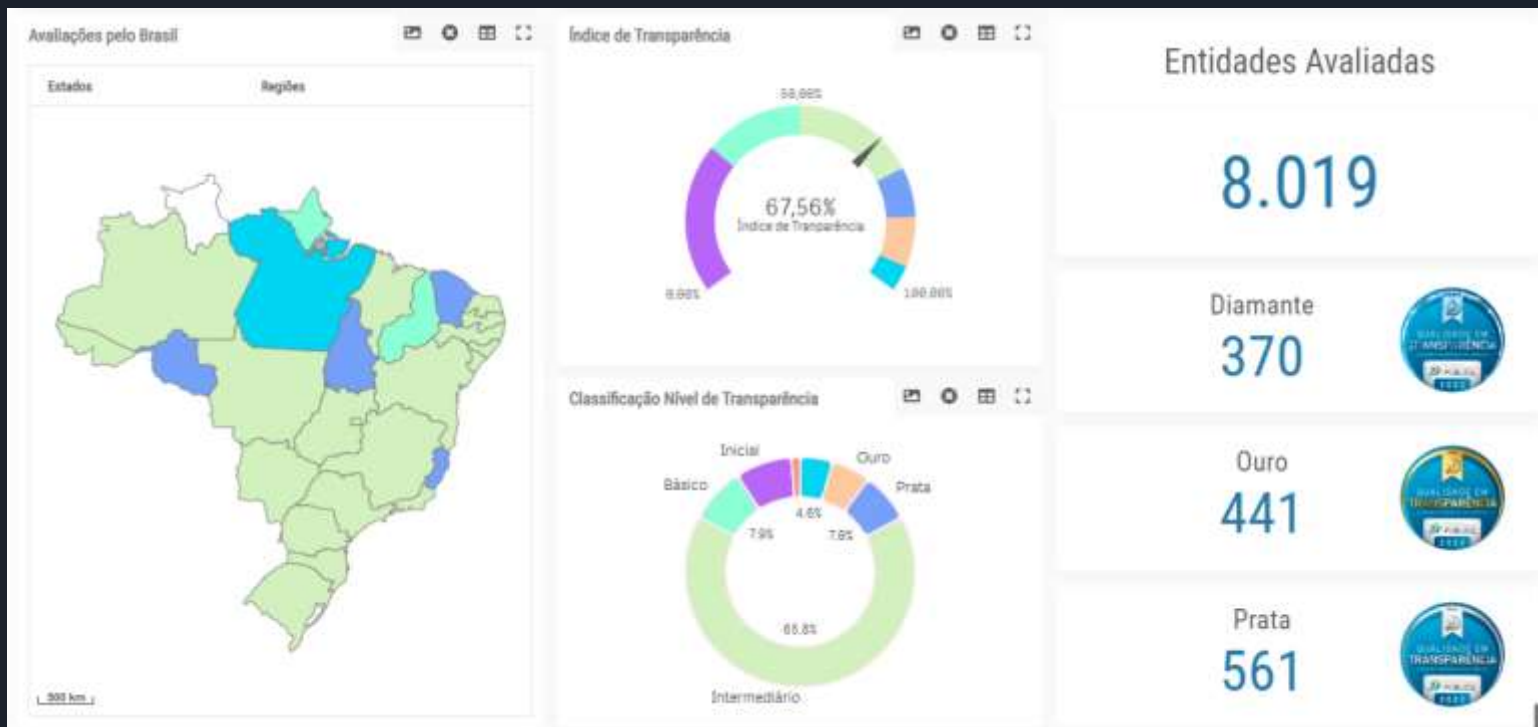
Avaliações pelo Brasil

Estados

Regiões

500 km

Índice de Transparência

50,00%

67,56%
Índice de Transparência

0,00%

100,00%

Classificação Nível de Transparência

Inicial

Ouro

Básico

Prata

4.6%

7.9%

7.8%

65.8%

Intermediário

Entidades Avaliadas

8.019

Diamante
370

QUALIDADE EM TRANSPARÊNCIA

Ouro
441

QUALIDADE EM TRANSPARÊNCIA

Prata
561

QUALIDADE EM TRANSPARÊNCIA